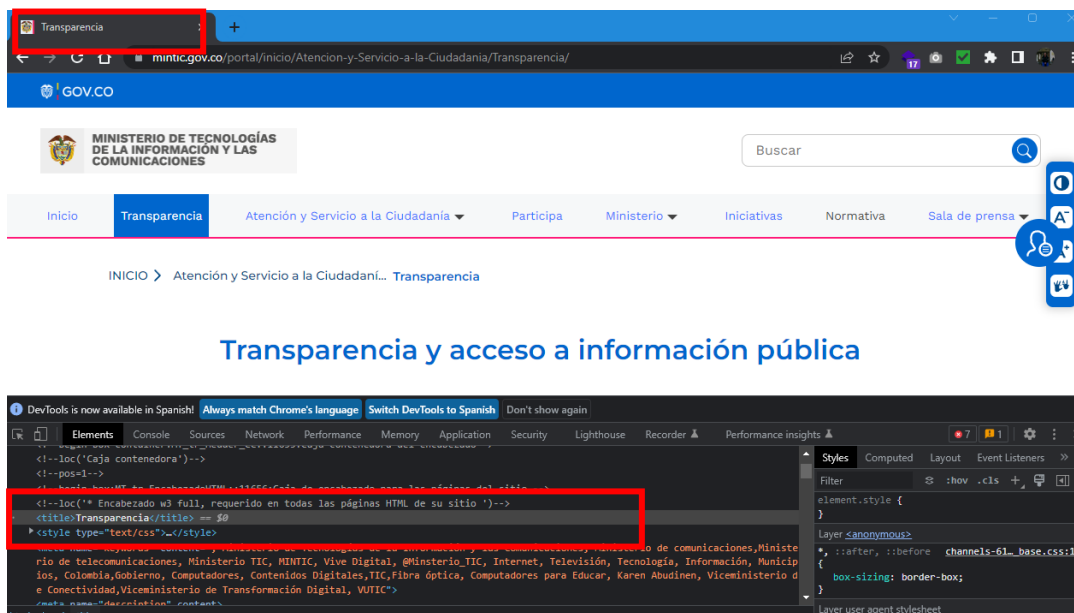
Transparencia ×
+
mintic.gov.co/portal/inicio/Atencion-y-Servicio-a-la-Ciudadania/Transparencia/
GOV.CO
MINISTERIO DE TECNOLOGÍAS DE LA INFORMACIÓN Y LAS COMUNICACIONES
Buscar
Inicio
Transparencia
Atención y Servicio a la Ciudadanía
Participa
Ministerio
Iniciativas
Normativa
Sala de prensa
INICIO
Atención y Servicio a la Ciudadaní...
Transparencia
Transparencia y acceso a información pública
DevTools is now available in Spanish!
Always match Chrome's language
Switch DevTools to Spanish
Don't show again
Elements
Console
Sources
Network
Performance
Memory
Application
Security
Lighthouse
Recorder
Performance insights
7
1
<!--loc('Caja contenedora')-->
<!--pos=1-->
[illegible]
<!--loc('* Encabezado w3 full, requerido en todas las páginas HTML de su sitio ')-->
<title>Transparencia</title> == $0
<style type="text/css">…</style>
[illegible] Ministerio de comunicaciones,Ministerio de telecomunicaciones, Ministerio TIC, MINTIC, Vive Digital, @Minsterio_TIC, Internet, Televisión, Tecnología, Información, Municipios, Colombia,Gobierno, Computadores, Contenidos Digitales,TIC,Fibra óptica, Computadores para Educar, Karen Abudinen, Viceministerio de Conectividad,Viceministerio de Transformación Digital, VUTIC">
<meta name="description" content>
Styles
Computed
Layout
Event Listeners
Filter
:hov
.cls
element.style {
}
Layer <anonymous>
*, ::after, ::before
channels-61… base.css:1
{
box-sizing: border-box;
}
Layer user agent stylesheet